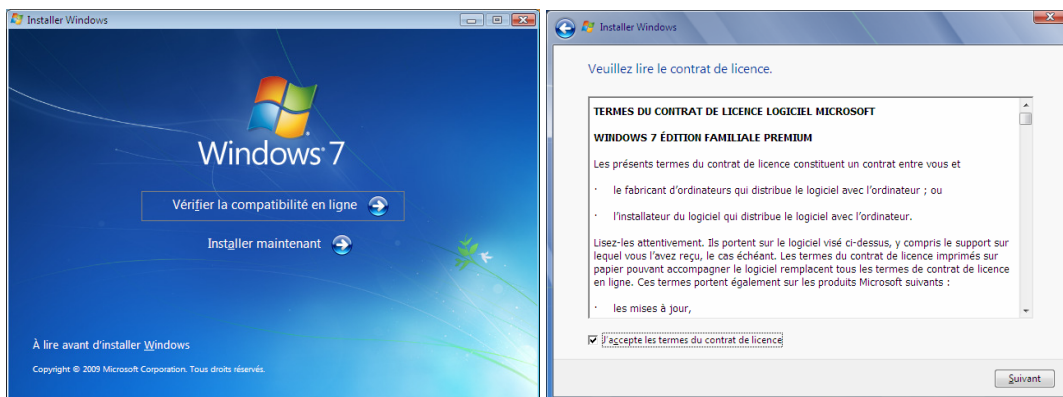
Installer Windows

Windows 7

Vérifier la compatibilité en ligne

Installer maintenant

À lire avant d'installer Windows

Copyright © 2009 Microsoft Corporation. Tous droits réservés.

Installer Windows

Veuillez lire le contrat de licence.

TERMES DU CONTRAT DE LICENCE LOGICIEL MICROSOFT

WINDOWS 7 ÉDITION FAMILIALE PREMIUM

Les présents termes du contrat de licence constituent un contrat entre vous et

· le fabricant d'ordinateurs qui distribue le logiciel avec l'ordinateur ; ou

· l'installateur du logiciel qui distribue le logiciel avec l'ordinateur.

Lisez-les attentivement. Ils portent sur le logiciel visé ci-dessus, y compris le support sur lequel vous l'avez reçu, le cas échéant. Les termes du contrat de licence imprimés sur papier pouvant accompagner le logiciel remplacent tous les termes de contrat de licence en ligne. Ces termes portent également sur les produits Microsoft suivants :

· les mises à jour,

J'accepte les termes du contrat de licence

Suivant